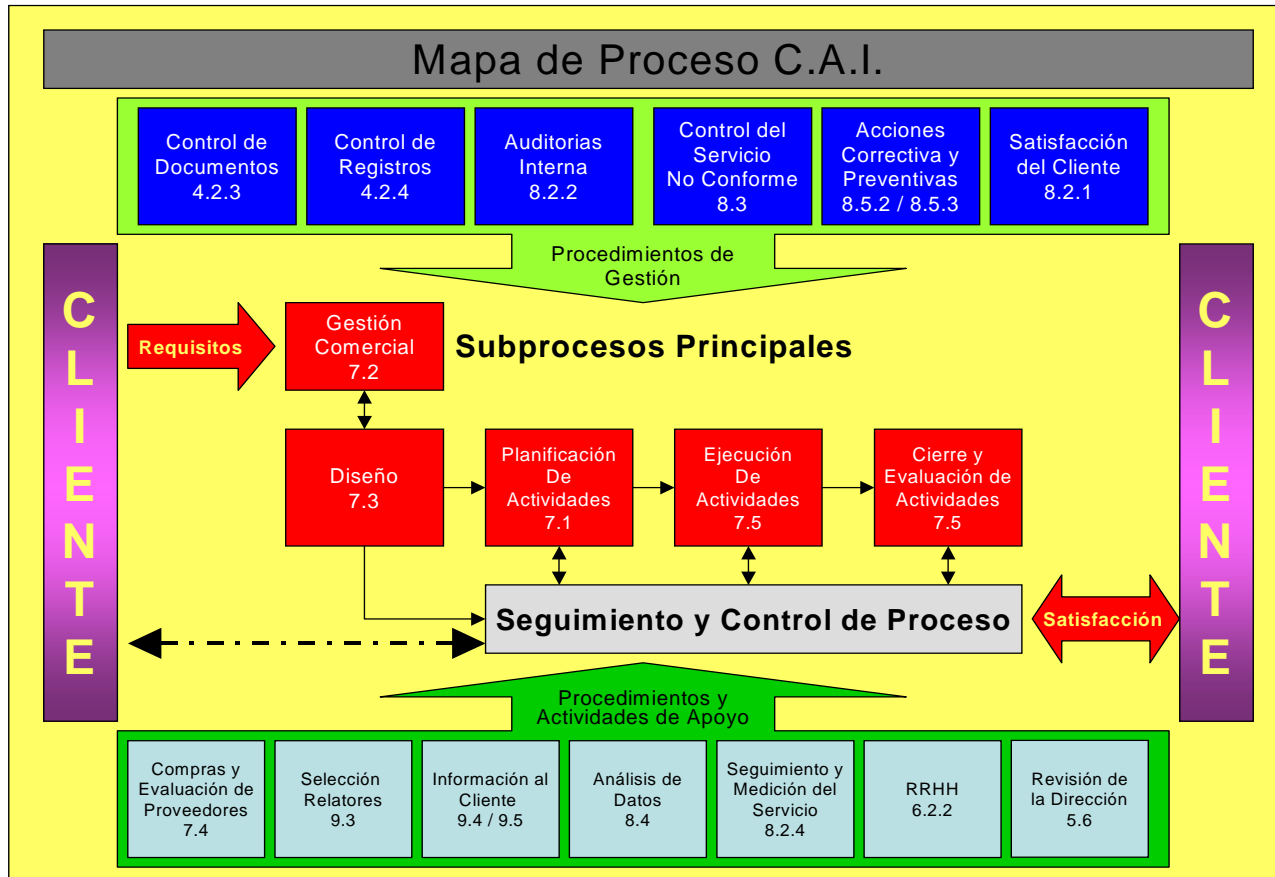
Mapa de Proceso C.A.I.

Control de Documentos 4.2.3

Control de Registros 4.2.4

Auditorias Interna 8.2.2

Control del Servicio No Conforme 8.3

Acciones Correctiva y Preventivas 8.5.2 / 8.5.3

Satisfacción del Cliente 8.2.1

Procedimientos de Gestión

CLIENTE

Requisitos

Gestión Comercial 7.2

Subprocesos Principales

CLIENTE

Diseño 7.3

Planificación De Actividades 7.1

Ejecución De Actividades 7.5

Cierre y Evaluación de Actividades 7.5

Seguimiento y Control de Proceso

Satisfacción

Procedimientos y Actividades de Apoyo

Compras y Evaluación de Proveedores 7.4

Selección Relatores 9.3

Información al Cliente 9.4 / 9.5

Análisis de Datos 8.4

Seguimiento y Medición del Servicio 8.2.4

RRHH 6.2.2

Revisión de la Dirección 5.6